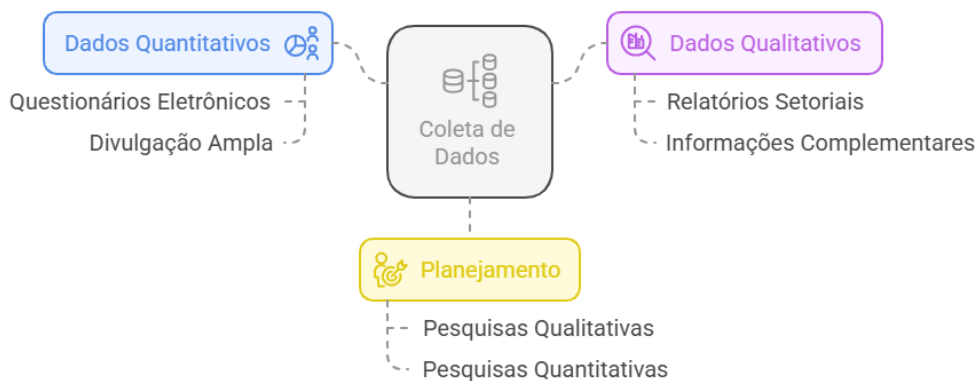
Coleta de Dados

Dados Quantitativos

Questionários Eletrônicos

Divulgação Ampla

Dados Qualitativos

Relatórios Setoriais

Informações Complementares

Planejamento

Pesquisas Qualitativas

Pesquisas Quantitativas